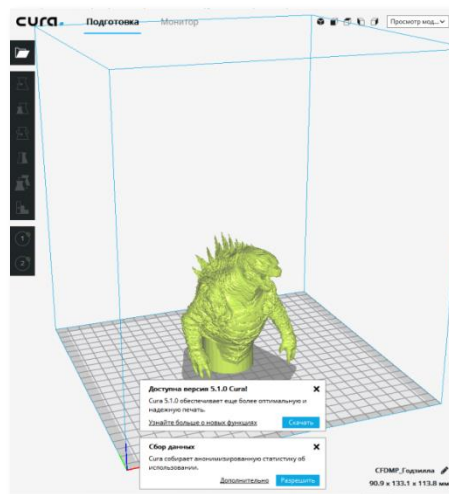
cura. Подготовка Монитор

Просмотр мод...

1

2

Доступна версия 5.1.0 Cura!
Cura 5.1.0 обеспечивает еще более оптимальную и надежную печать.
Узнайте больше о новых функциях
Скачать

Сбор данных
Cura собирает анонимизированную статистику об использовании.
Дополнительно
Разрешить

CFDMP_Годзилла
90.9 x 133.1 x 113.8 мм